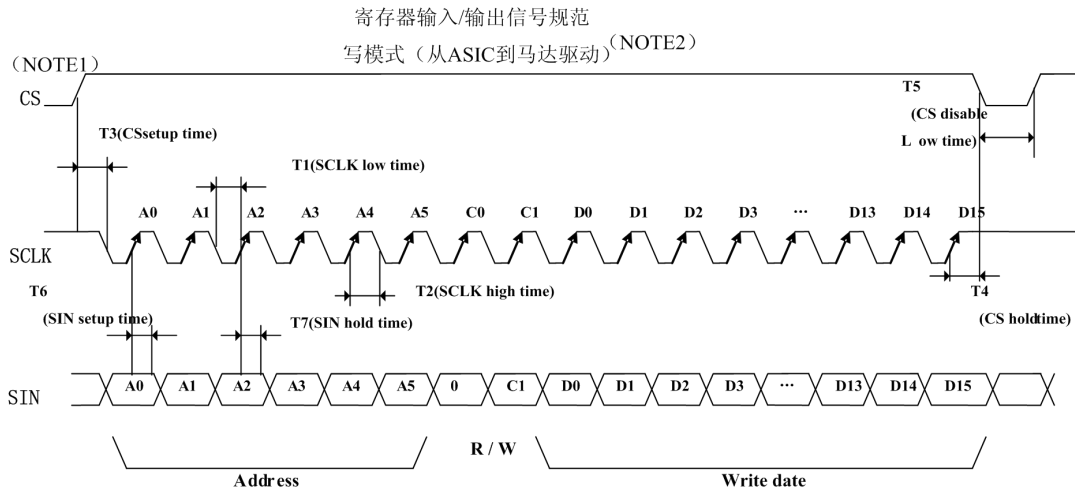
寄存器输入/输出信号规范

写模式（从ASIC到马达驱动）（NOTE2）

（NOTE1）

CS

T5

(CS disable L ow time)

T3(CSsetup time)

T1(SCLK low time)

A0 A1 A2 A3 A4 A5 C0 C1 D0 D1 D2 D3 ··· D13 D14 D15

SCLK

T6

(SIN setup time)

T2(SCLK high time)

T7(SIN hold time)

T4

(CS holdtime)

SIN

A0 A1 A2 A3 A4 A5 0 C1 D0 D1 D2 D3 ··· D13 D14 D15

R / W

Address

Write date